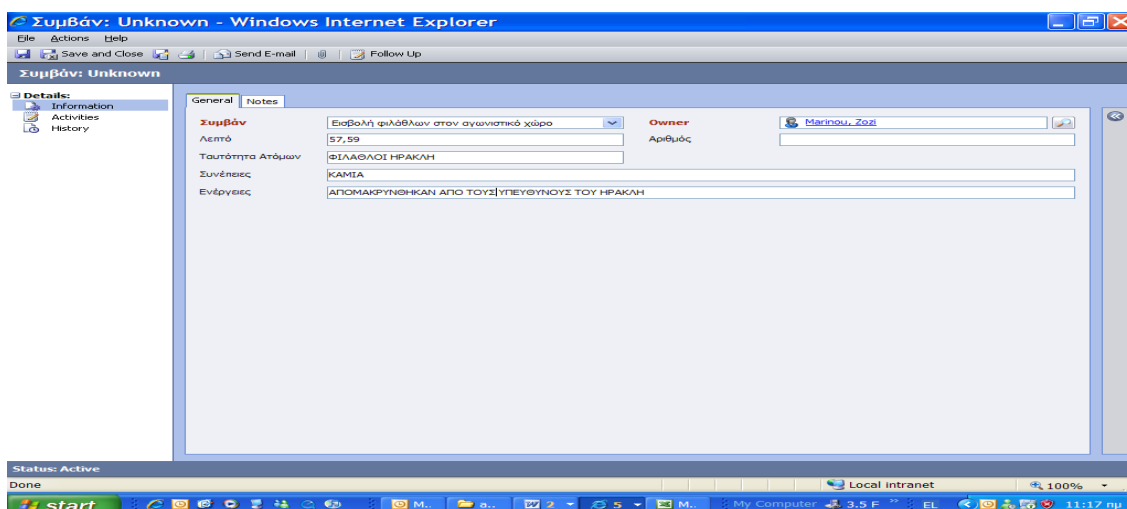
Συμβάν: Unknown - Windows Internet Explorer

File Actions Help

Save and Close | Send E-mail | | Follow Up

Συμβάν: Unknown

Details:
Information
Activities
History

General | Notes

Συμβάν | Εισβολή φιλάθλων στον αγωνιστικό χώρο | Owner | Marinou, Zozi

Λεπτό | 57,59 | Αριθμός |

Ταυτότητα Ατόμων | ΦΙΛΑΘΛΟΙ ΗΡΑΚΛΗ

Συνέπειες | ΚΑΜΙΑ

Ενέργειες | ΑΠΟΜΑΚΡΥΝΘΗΚΑΝ ΑΠΟ ΤΟΥΣ ΥΠΕΥΘΥΝΟΥΣ ΤΟΥ ΗΡΑΚΛΗ

Status: Active

Done | Local intranet | 100%

start | M.. | a.. | 2 | 5 | M.. | My Computer | 3.5 F | EL | 11:17 πμ